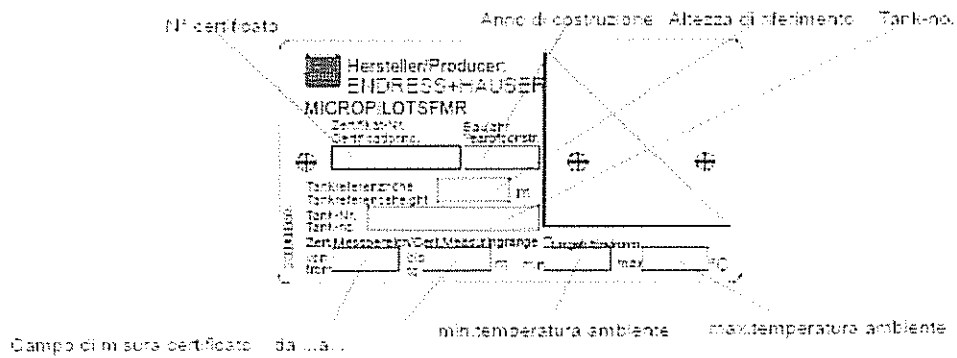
N° certificato

Anno di costruzione

Altezza di riferimento

Tank-no.

Hersteller/Producer:
ENDRESS+HAUSER

MICROPILOTSFMR

Zertifikat-Nr.
Certificate-no.

Baujahr
Year of constr.

Tankreferenzhöhe
Tankreference height

m

Tank-Nr.
Tank-no.

Zert.Messbereich/Cert.Meas.range

Tu

von
from

bis
to

m

min

max

°C

Campo di misura certificato da ...a...

min.temperatura ambiente

max.temperatura ambiente